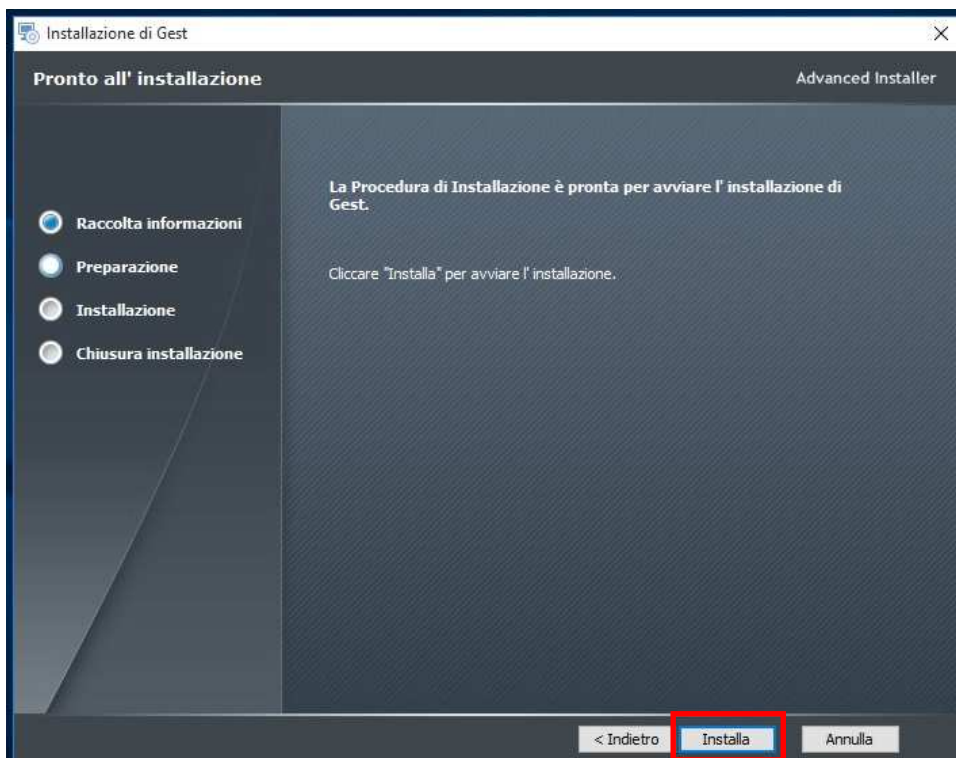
Installazione di Gest

Pronto all' installazione

Advanced Installer

Raccolta informazioni

Preparazione

Installazione

Chiusura installazione

La Procedura di Installazione è pronta per avviare l' installazione di Gest.

Cliccare "Installa" per avviare l' installazione.

< Indietro

Installa

Annulla